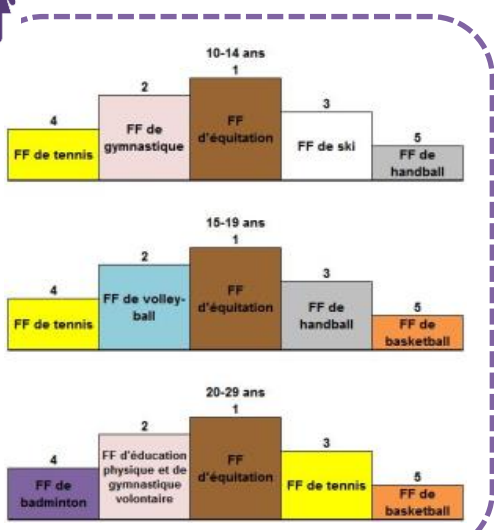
10-14 ans

4
FF de tennis

2
FF de gymnastique

1
FF d'équitation

3
FF de ski

5
FF de handball

15-19 ans

4
FF de tennis

2
FF de volley-ball

1
FF d'équitation

3
FF de handball

5
FF de basketball

20-29 ans

4
FF de badminton

2
FF d'éducation physique et de gymnastique volontaire

1
FF d'équitation

3
FF de tennis

5
FF de basketball